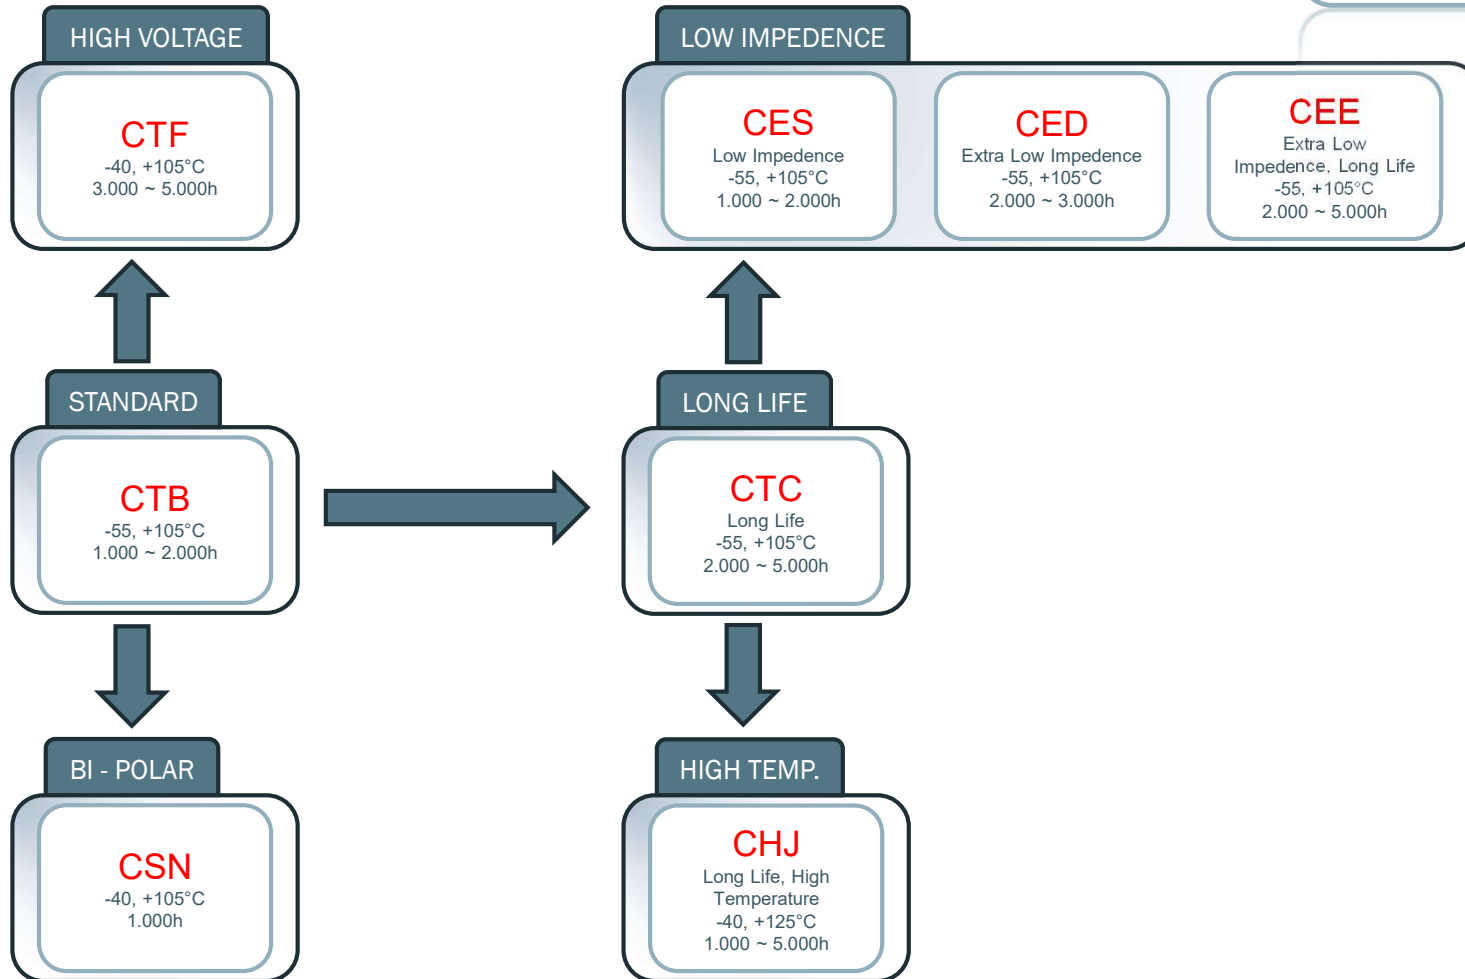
HIGH VOLTAGE

CTF
-40, +105°C
3.000 ~ 5.000h

LOW IMPEDENCE

CES
Low Impedence
-55, +105°C
1.000 ~ 2.000h

CED
Extra Low Impedence
-55, +105°C
2.000 ~ 3.000h

CEE
Extra Low
Impedence, Long Life
-55, +105°C
2.000 ~ 5.000h

STANDARD

CTB
-55, +105°C
1.000 ~ 2.000h

LONG LIFE

CTC
Long Life
-55, +105°C
2.000 ~ 5.000h

BI - POLAR

CSN
-40, +105°C
1.000h

HIGH TEMP.

CHJ
Long Life, High Temperature
-40, +125°C
1.000 ~ 5.000h